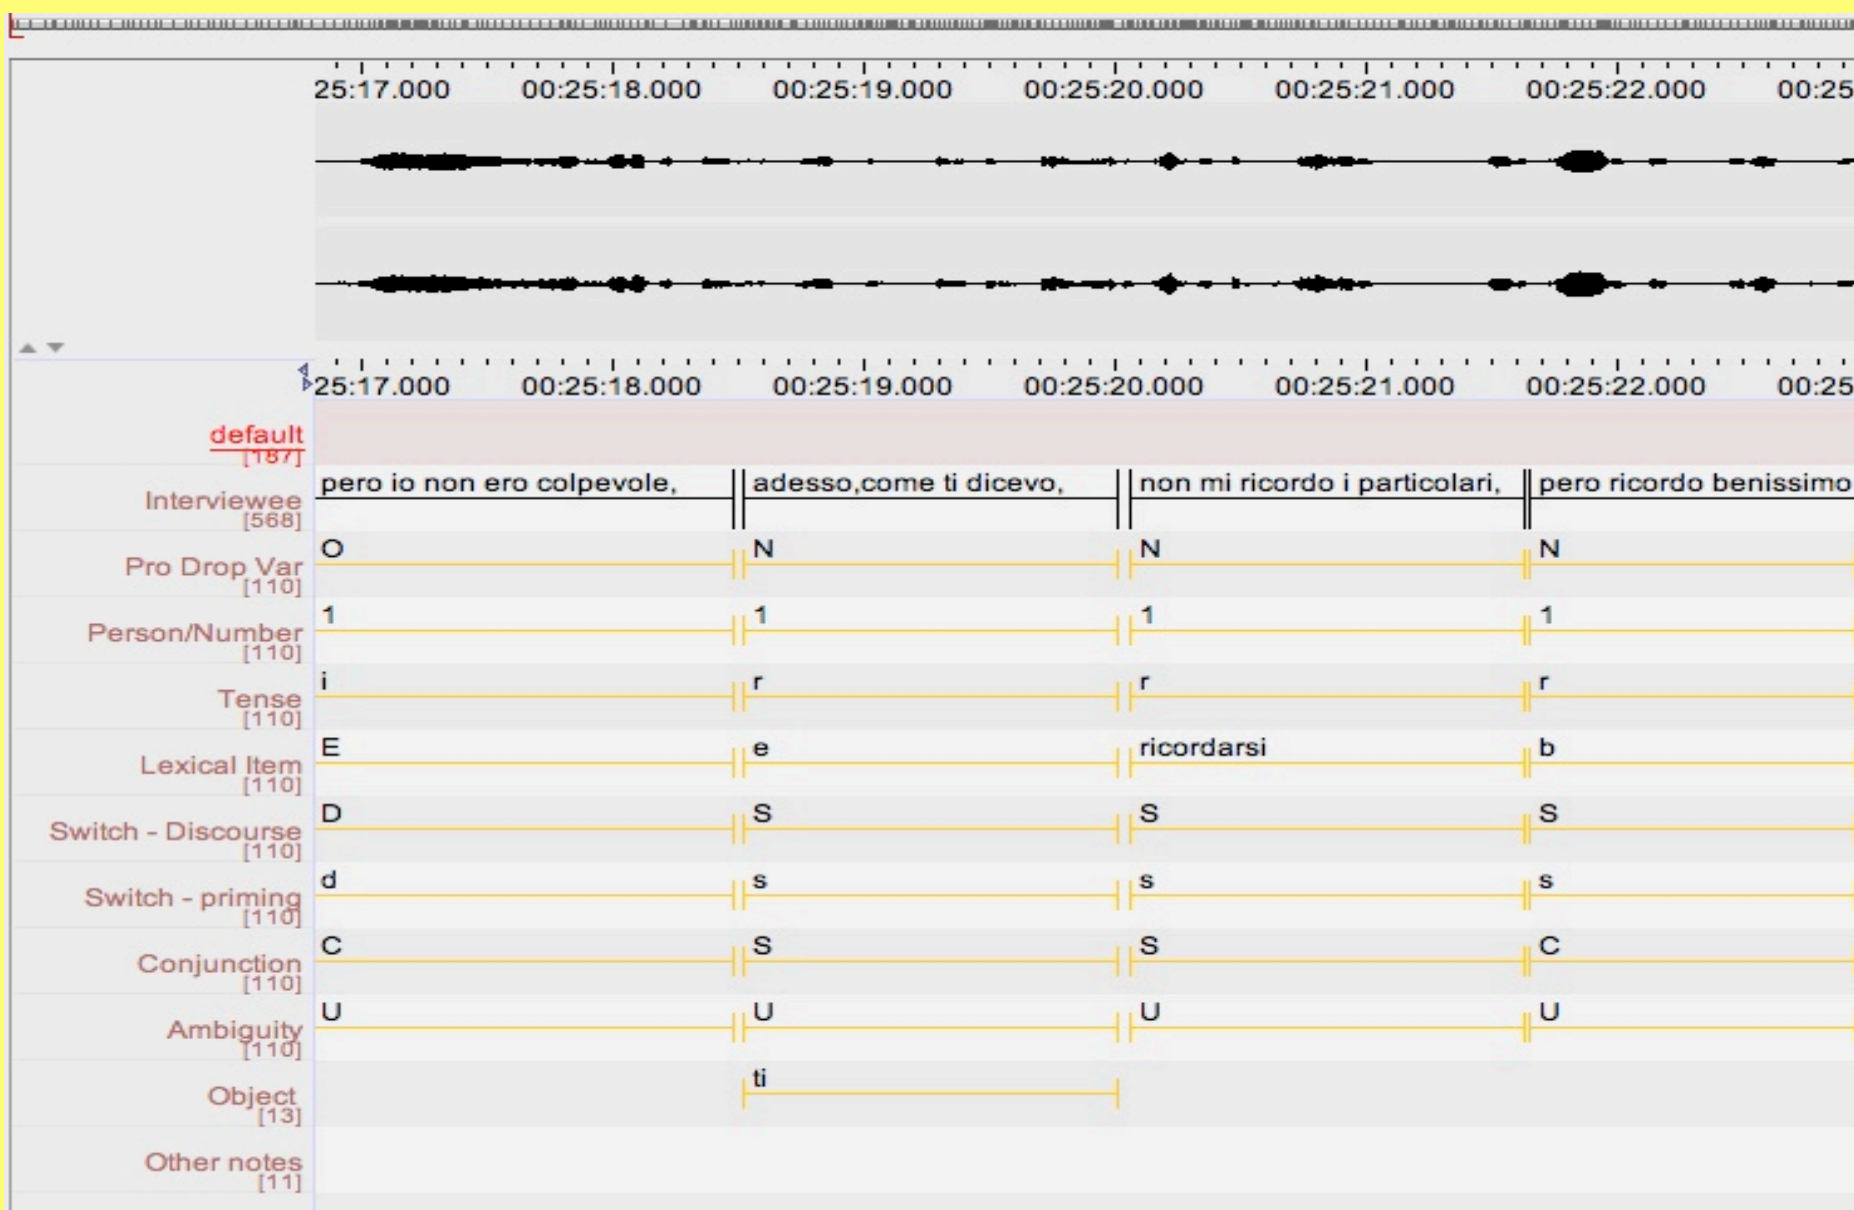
25:17.000 00:25:18.000 00:25:19.000 00:25:20.000 00:25:21.000 00:25:22.000 00:25

25:17.000 00:25:18.000 00:25:19.000 00:25:20.000 00:25:21.000 00:25:22.000 00:25

default [187]

| Tier | | | | |
|---|---|---|---|---|
| Interviewee [568] | pero io non ero colpevole, | adesso,come ti dicevo, | non mi ricordo i particolari, | pero ricordo benissimo |
| Pro Drop Var [110] | O | N | N | N |
| Person/Number [110] | 1 | 1 | 1 | 1 |
| Tense [110] | i | r | r | r |
| Lexical Item [110] | E | e | ricordarsi | b |
| Switch - Discourse [110] | D | S | S | S |
| Switch - priming [110] | d | s | s | s |
| Conjunction [110] | C | S | S | C |
| Ambiguity [110] | U | U | U | U |
| Object [13] | | ti | | |
| Other notes [11] | | | | |